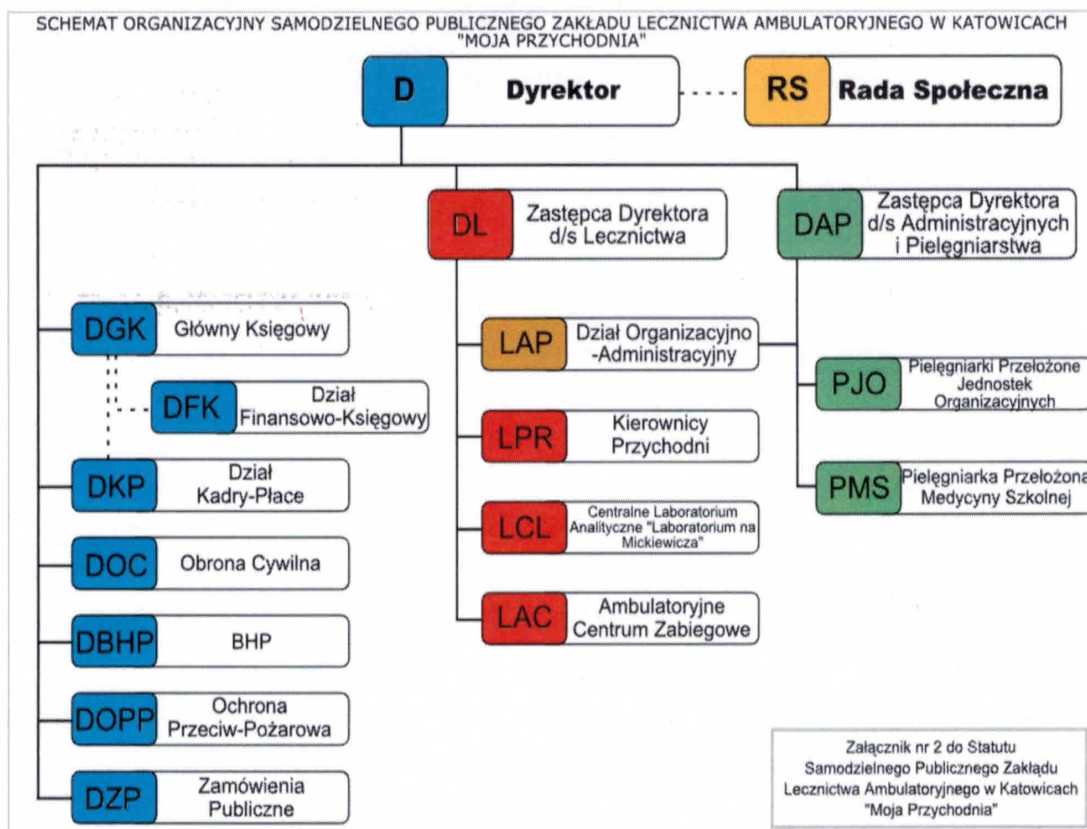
SCHEMAT ORGANIZACYJNY SAMODZIELNEGO PUBLICZNEGO ZAKŁADU LECZNICTWA AMBULATORYJNEGO W KATOWICACH "MOJA PRZYCHODNIA"

D Dyrektor

RS Rada Społeczna

DL Zastępca Dyrektora d/s Lecznictwa

DAP Zastępca Dyrektora d/s Administracyjnych i Pielęgniarstwa

DGK Główny Księgowy

DFK Dział Finansowo-Księgowy

DKP Dział Kadry-Płace

DOC Obrona Cywilna

DBHP BHP

DOPP Ochrona Przeciw-Pożarowa

DZP Zamówienia Publiczne

LAP Dział Organizacyjno -Administracyjny

LPR Kierownicy Przychodni

LCL Centralne Laboratorium Analityczne "Laboratorium na Mickiewicza"

LAC Ambulatoryjne Centrum Zabiegowe

PJO Pielęgniarki Przełożone Jednostek Organizacyjnych

PMS Pielęgniarka Przełożona Medycyny Szkolnej

Załącznik nr 2 do Statutu Samodzielnego Publicznego Zakładu Lecznictwa Ambulatoryjnego w Katowicach "Moja Przychodnia"